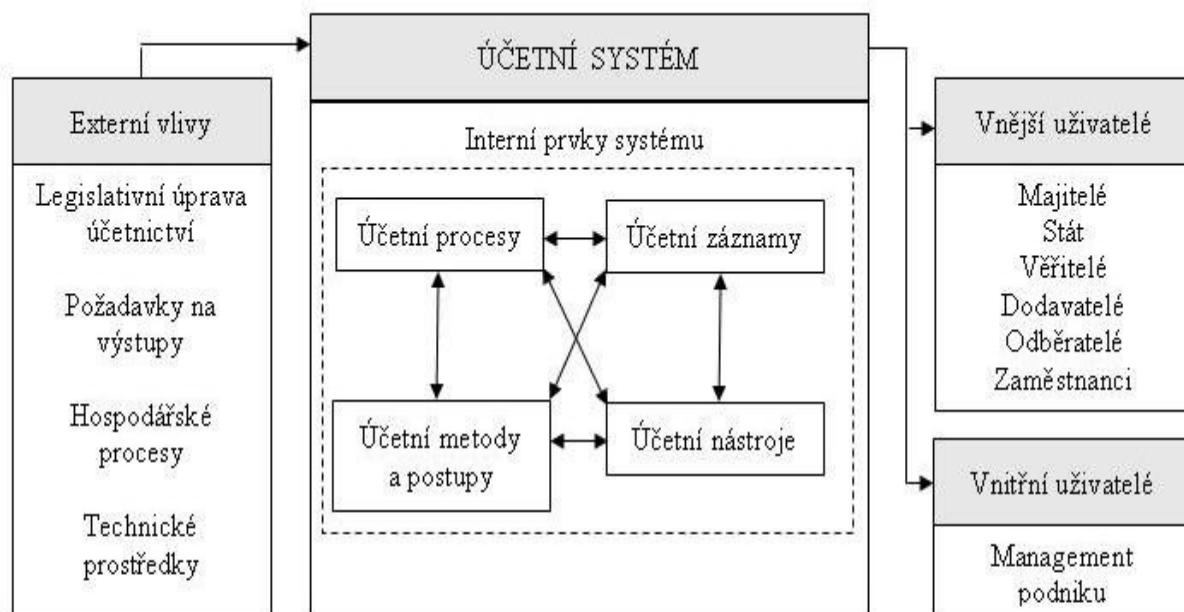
ÚČETNÍ SYSTÉM

Externí vlivy

Legislativní úprava účetnictví

Požadavky na výstupy

Hospodářské procesy

Technické prostředky

Interní prvky systému

Účetní procesy

Účetní záznamy

Účetní metody a postupy

Účetní nástroje

Vnější uživatelé

Majitelé
Stát
Věřitelé
Dodavatelé
Odběratelé
Zaměstnanci

Vnitřní uživatelé

Management podniku